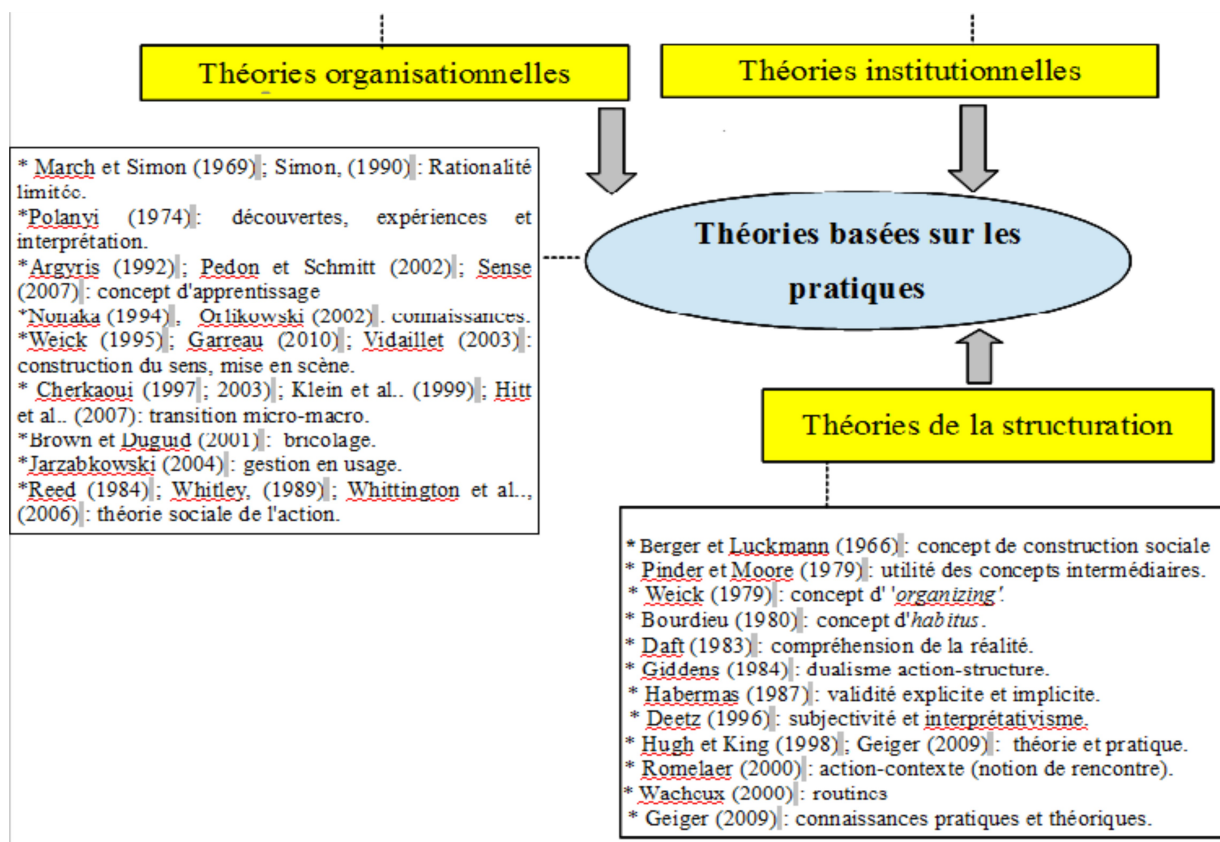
Théories organisationnelles

Théories institutionnelles

* March et Simon (1969) ; Simon, (1990) : Rationalité limitée.
*Polanyi (1974) : découvertes, expériences et interprétation.
*Argyris (1992) ; Pedon et Schmitt (2002) ; Sense (2007) : concept d'apprentissage
*Nonaka (1994), Orlikowski (2002) : connaissances.
*Weick (1995) ; Garreau (2010) ; Vidaillet (2003) : construction du sens, mise en scène.
* Cherkaoui (1997 ; 2003) ; Klein et al.. (1999) ; Hitt et al.. (2007): transition micro-macro.
*Brown et Duguid (2001) : bricolage.
*Jarzabkowski (2004) : gestion en usage.
*Reed (1984) ; Whitley, (1989) ; Whittington et al.., (2006) : théorie sociale de l'action.

Théories basées sur les pratiques

Théories de la structuration

* Berger et Luckmann (1966) : concept de construction sociale
* Pinder et Moore (1979) : utilité des concepts intermédiaires.
* Weick (1979) : concept d' 'organizing'.
* Bourdieu (1980) : concept d'habitus.
* Daft (1983) : compréhension de la réalité.
* Giddens (1984) : dualisme action-structure.
* Habermas (1987) : validité explicite et implicite.
* Deetz (1996) : subjectivité et interprétativisme.
* Hugh et King (1998) ; Geiger (2009) : théorie et pratique.
* Romelaer (2000) : action-contexte (notion de rencontre).
* Wacheux (2000) : routines
* Geiger (2009) : connaissances pratiques et théoriques.